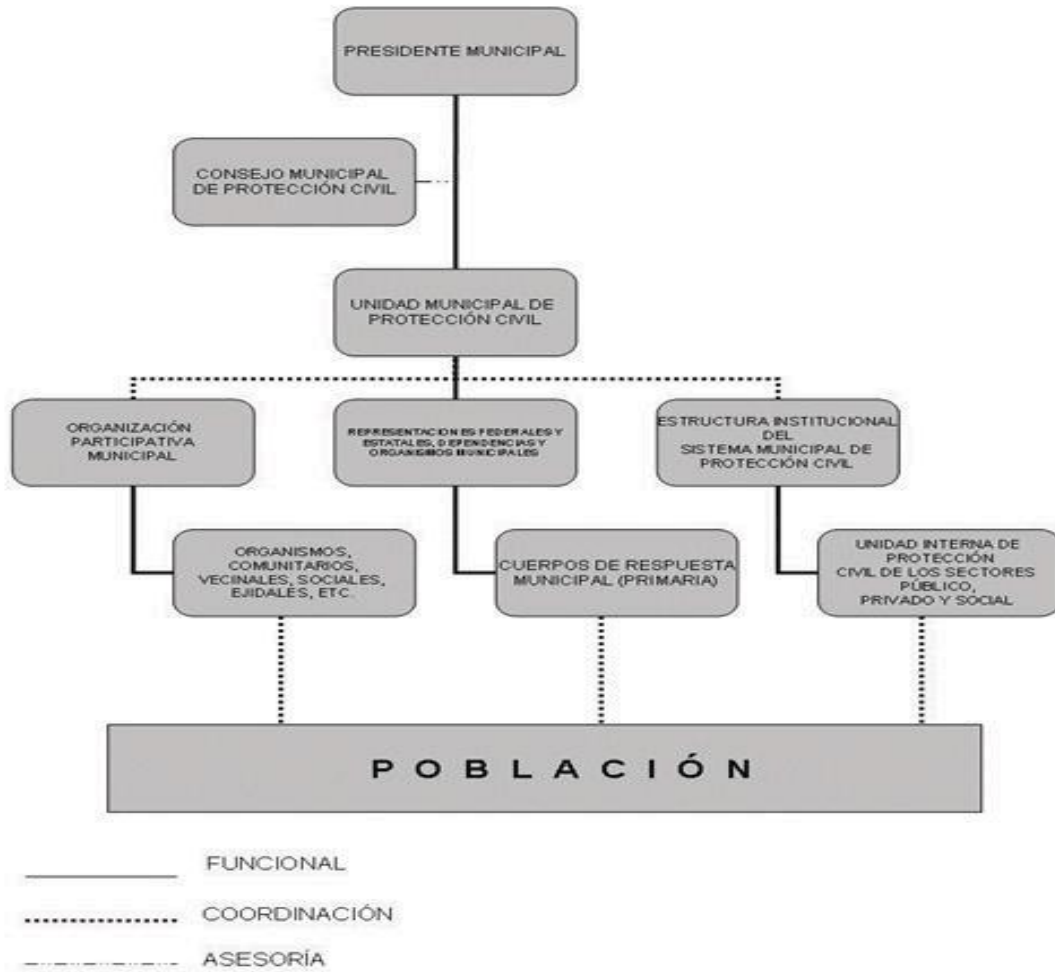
PRESIDENTE MUNICIPAL

CONSEJO MUNICIPAL DE PROTECCIÓN CIVIL

UNIDAD MUNICIPAL DE PROTECCIÓN CIVIL

ORGANIZACIÓN PARTICIPATIVA MUNICIPAL

REPRESENTACIONES FEDERALES Y ESTATALES, DEPENDENCIAS Y ORGANISMOS MUNICIPALES

ESTRUCTURA INSTITUCIONAL DEL SISTEMA MUNICIPAL DE PROTECCIÓN CIVIL

ORGANISMOS, COMUNITARIOS, VECINALES, SOCIALES, EJIDALES, ETC.

CUERPOS DE RESPUESTA MUNICIPAL (PRIMARIA)

UNIDAD INTERNA DE PROTECCIÓN CIVIL DE LOS SECTORES PÚBLICO, PRIVADO Y SOCIAL

P O B L A C I Ó N

FUNCIONAL

COORDINACIÓN

ASESORÍA